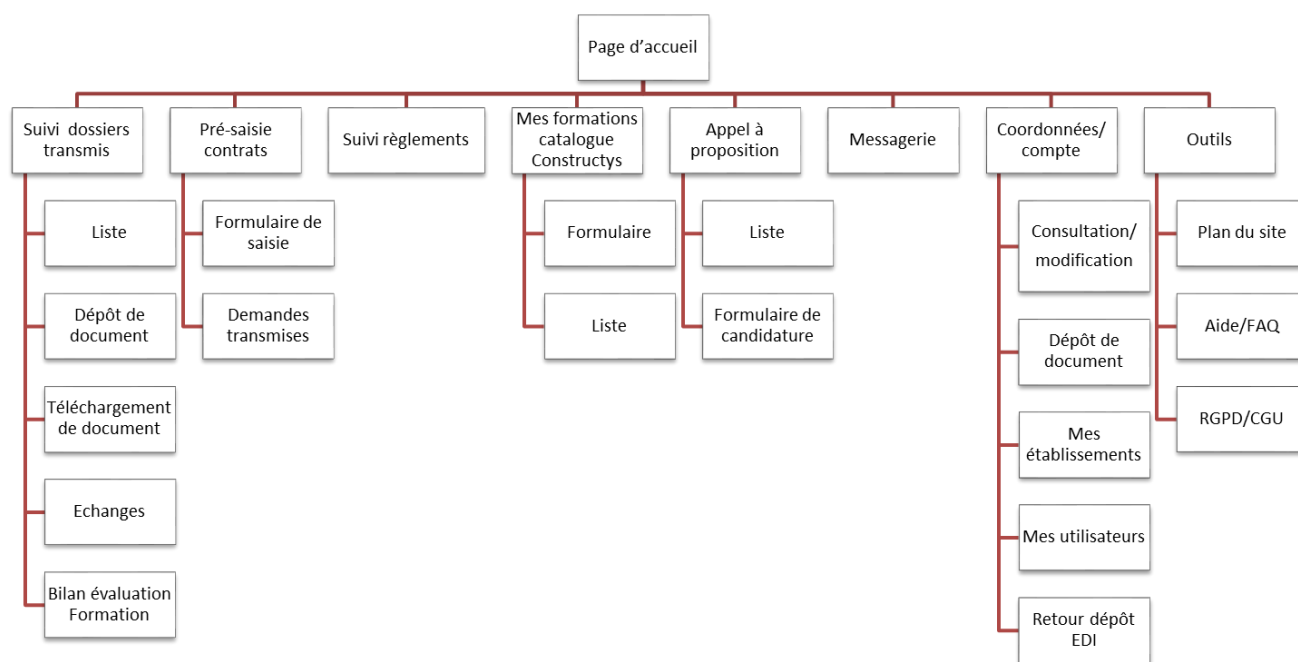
Page d'accueil

Suivi dossiers transmis

Liste

Dépôt de document

Téléchargement de document

Echanges

Bilan évaluation Formation

Pré-saisie contrats

Formulaire de saisie

Demandes transmises

Suivi règlements

Mes formations catalogue Constructys

Formulaire

Liste

Appel à proposition

Liste

Formulaire de candidature

Messagerie

Coordonnées/ compte

Consultation/ modification

Dépôt de document

Mes établissements

Mes utilisateurs

Retour dépôt EDI

Outils

Plan du site

Aide/FAQ

RGPD/CGU